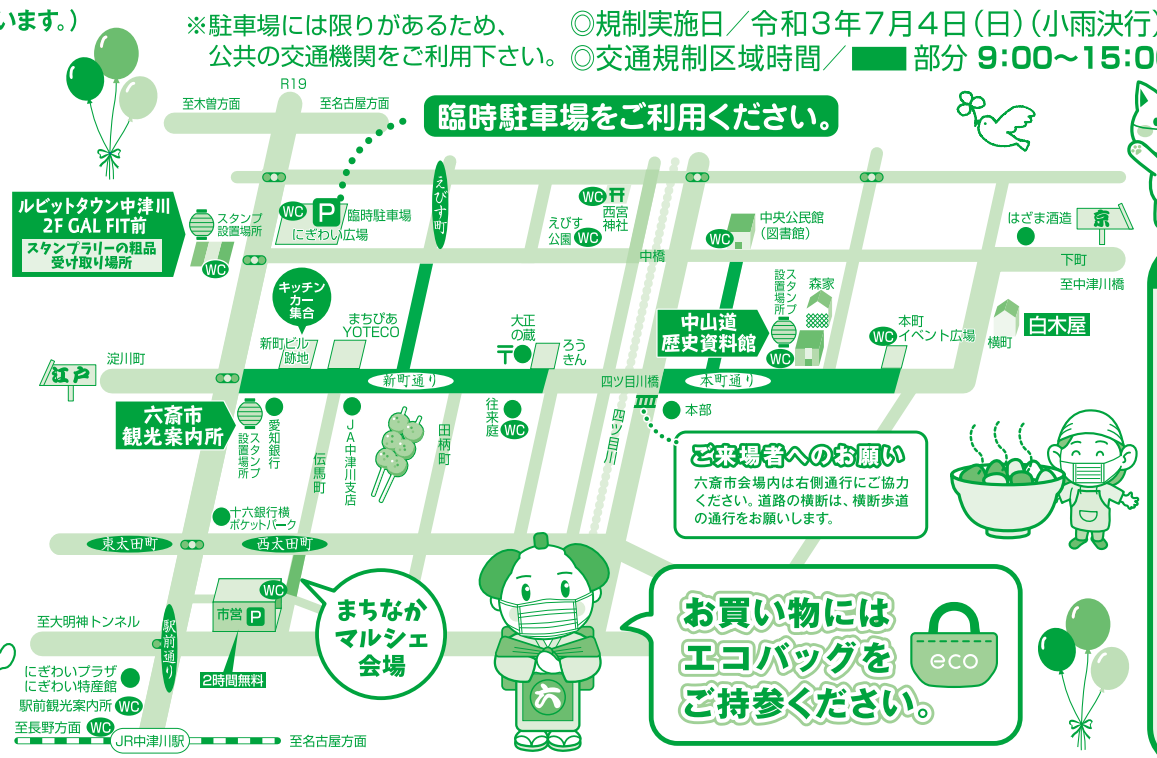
います。）

※駐車場には限りがあるため、
公共の交通機関をご利用下さい。

◎規制実施日／令和３年７月４日（日）（小雨決行
◎交通規制区域時間／　部分 9:00〜15:0

R19
至木曽方面
至名古屋方面

臨時駐車場をご利用ください。

ルビットタウン中津川
2F GAL FIT前
スタンプラリーの粗品
受け取り場所

スタンプ設置場所
WC
P 臨時駐車場
にぎわい広場
えびす町
WC 西宮神社
えびす公園 WC
中央公民館（図書館）
WC
はざま酒造
京
下町
至中津川橋
中橋

キッチンカー集合
新町ビル跡地
まちぴあ YOTECO
大正の蔵
ろうきん
スタンプ設置場所
森家
中山道歴史資料館
WC
本町イベント広場
WC
横町
白木屋

淀川町
江戸
新町通り
四ツ目川橋
本町通り
本部
六斎市観光案内所
スタンプ設置場所
愛知銀行
JA中津川支店
田柄町
往来庭 WC
四ツ目川
伝馬町

ご来場者へのお願い
六斎市会場内は右側通行にご協力ください。道路の横断は、横断歩道の通行をお願いします。

十六銀行横ポケットパーク
東太田町
西太田町
WC
市営 P
2時間無料
まちなかマルシェ会場
駅前通り
至大明神トンネル
にぎわいプラザ
にぎわい特産館
駅前観光案内所 WC
至長野方面 WC
JR中津川駅
至名古屋方面

お買い物には
エコバッグを
ご持参ください。
eco
六